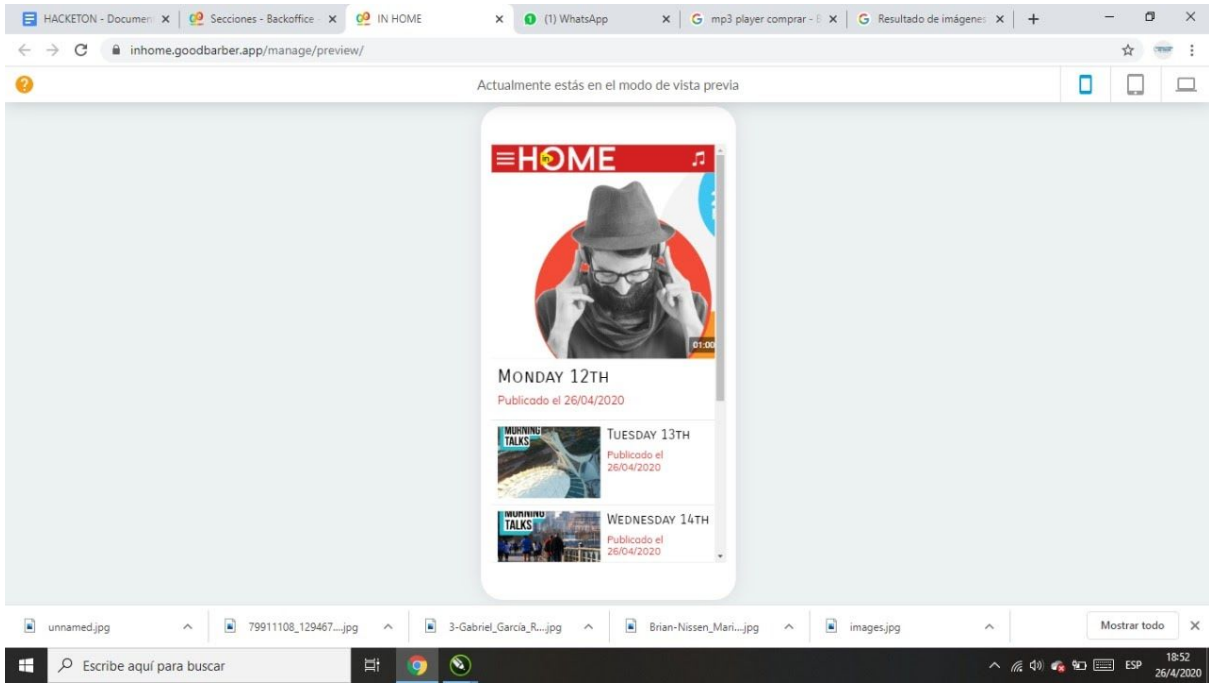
HACKETON - Documen ×
Secciones - Backoffice ×
IN HOME ×
(1) WhatsApp ×
mp3 player comprar - ×
Resultado de imágenes ×
+

inhome.goodbarber.app/manage/preview/

Actualmente estás en el modo de vista previa

HOME

01:00

MONDAY 12TH
Publicado el 26/04/2020

MORNING TALKS
TUESDAY 13TH
Publicado el 26/04/2020

MORNING TALKS
WEDNESDAY 14TH
Publicado el 26/04/2020

unnamed.jpg
79911108_129467....jpg
3-Gabriel_Garcia_R....jpg
Brian-Nissen_Mari....jpg
images.jpg
Mostrar todo

Escribe aquí para buscar

ESP
18:52
26/4/2020